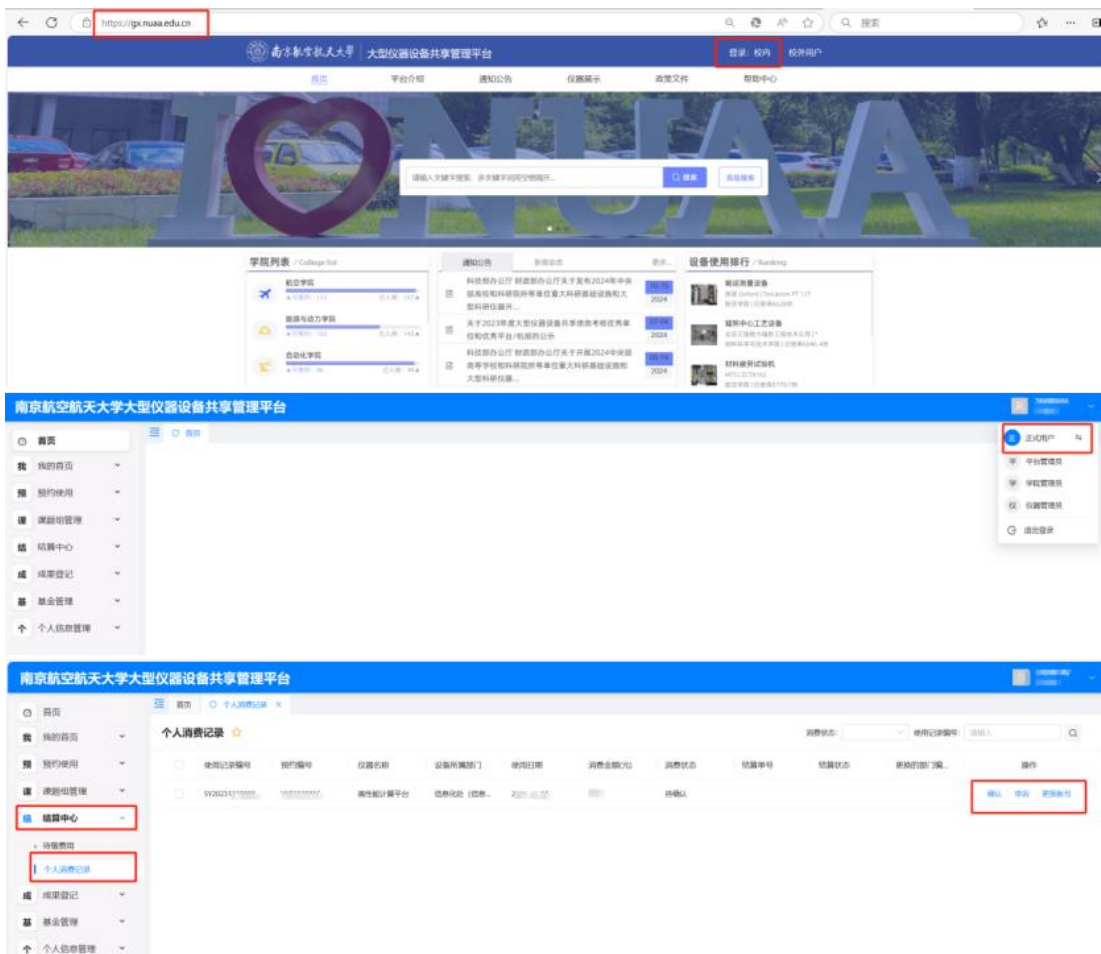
https://gx.nuaa.edu.cn

搜索

南京航空航天大学 | 大型仪器设备共享管理平台

登录: 校内 校外用户

首页 平台介绍 通知公告 仪器展示 政策文件 帮助中心

请输入关键字搜索，多关键字间用空格隔开... 搜索 高级搜索

学院列表 / College list

航空学院

能源与动力学院

自动化学院

通知公告 新闻动态 更多

科技部办公厅 财政部办公厅关于发布2024年中央级高校和科研院所等单位重大科研基础设施和大型科研仪器开... 2024

关于2023年度大型仪器设备共享绩效考核优秀单位和优秀平台/机组的公示 2024

科技部办公厅 财政部办公厅关于开展2024年中央级高等学校和科研院所等单位重大科研基础设施和大型科研仪器... 2024

设备使用排行 / Ranking

南京航空航天大学大型仪器设备共享管理平台

首页

我的首页

预约使用

课题组管理

结算中心

成果登记

基金管理

个人信息管理

正式用户

平台管理员

学院管理员

仪器管理员

退出登录

南京航空航天大学大型仪器设备共享管理平台

首页 个人消费记录

首页

我的首页

预约使用

课题组管理

结算中心

待缴费用

个人消费记录

成果登记

基金管理

个人信息管理

个人消费记录

消费状态: 使用记录编号: 请输入

| | 使用记录编号 | 预约编号 | 仪器名称 | 设备所属部门 | 使用日期 | 消费金额(元) | 消费状态 | 结算单号 | 结算状态 | 更换的部门编... | 操作 |
|---|---|---|---|---|---|---|---|---|---|---|---|
| | SY20231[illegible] | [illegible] | 高性能计算平台 | 信息化处（信息... | 2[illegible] | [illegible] | 待确认 | | | | 确认 申诉 更换账号 |